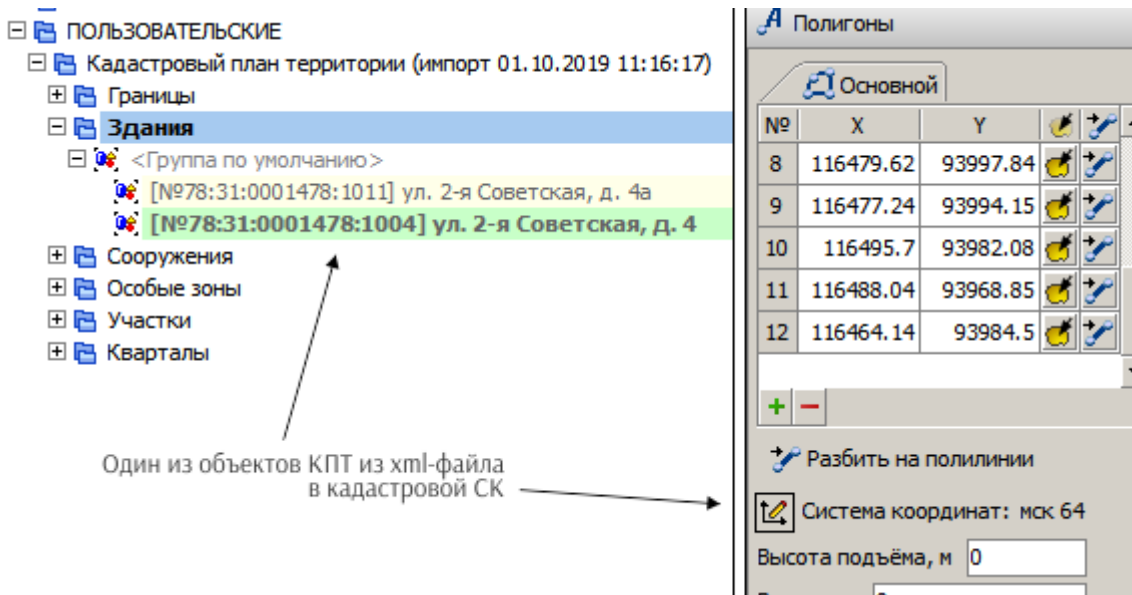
ПОЛЬЗОВАТЕЛЬСКИЕ
Кадастровый план территории (импорт 01.10.2019 11:16:17)
Границы
Здания
<Группа по умолчанию>
[№78:31:0001478:1011] ул. 2-я Советская, д. 4а
[№78:31:0001478:1004] ул. 2-я Советская, д. 4
Сооружения
Особые зоны
Участки
Кварталы

Один из объектов КПТ из xml-файла в кадастровой СК

Полигоны
Основной

| № | X | Y | | |
|---|---|---|---|---|
| 8 | 116479.62 | 93997.84 | | |
| 9 | 116477.24 | 93994.15 | | |
| 10 | 116495.7 | 93982.08 | | |
| 11 | 116488.04 | 93968.85 | | |
| 12 | 116464.14 | 93984.5 | | |

+ −

Разбить на полилинии
Система координат: мск 64
Высота подъёма, м 0